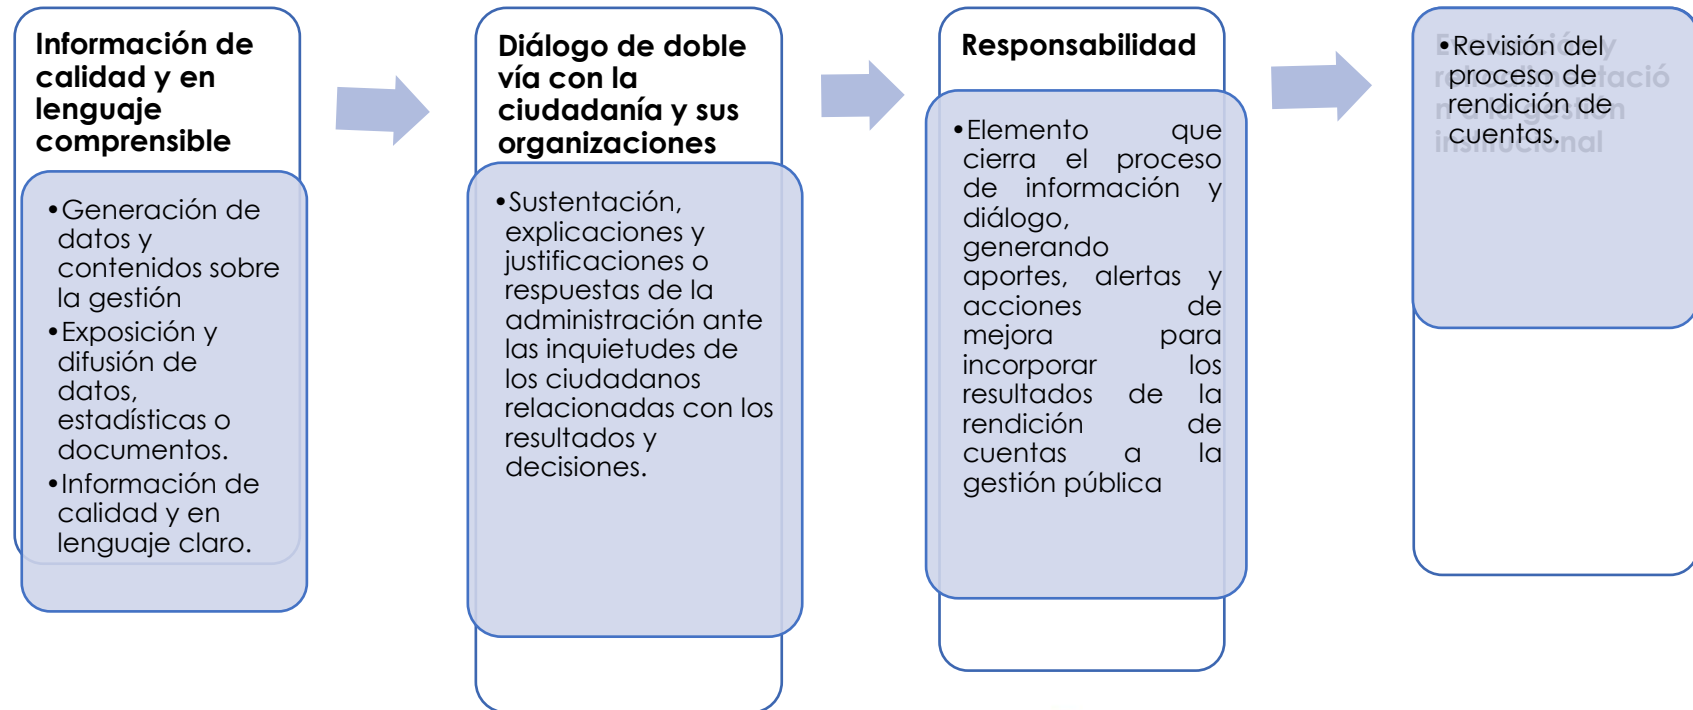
Información de calidad y en lenguaje comprensible

• Generación de datos y contenidos sobre la gestión
• Exposición y difusión de datos, estadísticas o documentos.
• Información de calidad y en lenguaje claro.

Diálogo de doble vía con la ciudadanía y sus organizaciones

• Sustentación, explicaciones y justificaciones o respuestas de la administración ante las inquietudes de los ciudadanos relacionadas con los resultados y decisiones.

Responsabilidad

• Elemento que cierra el proceso de información y diálogo, generando aportes, alertas y acciones de mejora para incorporar los resultados de la rendición de cuentas a la gestión pública

• Revisión del proceso de rendición de cuentas.